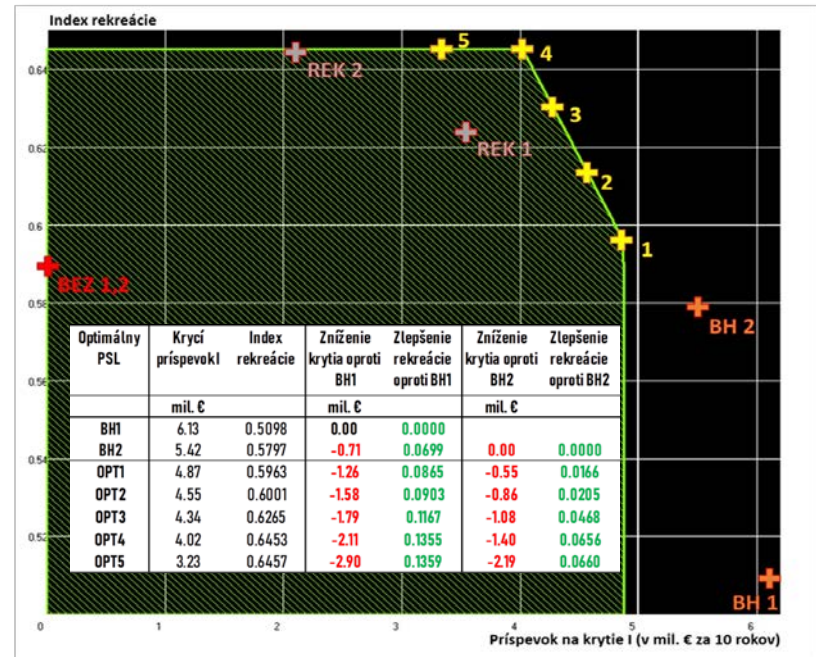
Index rekreácie

0.64
0.62
0.6
0.58
0.56
0.54
0.52

0 1 2 3 4 5 6

Príspevok na krytie I (v mil. € za 10 rokov)

REK 2
REK 1
BEZ 1,2
BH 2
BH 1
1 2 3 4 5

| Optimálny PSL | Krycí príspevok I | Index rekreácie | Zníženie krytia oproti BH1 | Zlepšenie rekreácie oproti BH1 | Zníženie krytia oproti BH2 | Zlepšenie rekreácie oproti BH2 |
|---|---|---|---|---|---|---|
| | mil. € | | mil. € | | mil. € | |
| BH1 | 6.13 | 0.5098 | 0.00 | 0.0000 | | |
| BH2 | 5.42 | 0.5797 | -0.71 | 0.0699 | 0.00 | 0.0000 |
| OPT1 | 4.87 | 0.5963 | -1.26 | 0.0865 | -0.55 | 0.0166 |
| OPT2 | 4.55 | 0.6001 | -1.58 | 0.0903 | -0.86 | 0.0205 |
| OPT3 | 4.34 | 0.6265 | -1.79 | 0.1167 | -1.08 | 0.0468 |
| OPT4 | 4.02 | 0.6453 | -2.11 | 0.1355 | -1.40 | 0.0656 |
| OPT5 | 3.23 | 0.6457 | -2.90 | 0.1359 | -2.19 | 0.0660 |